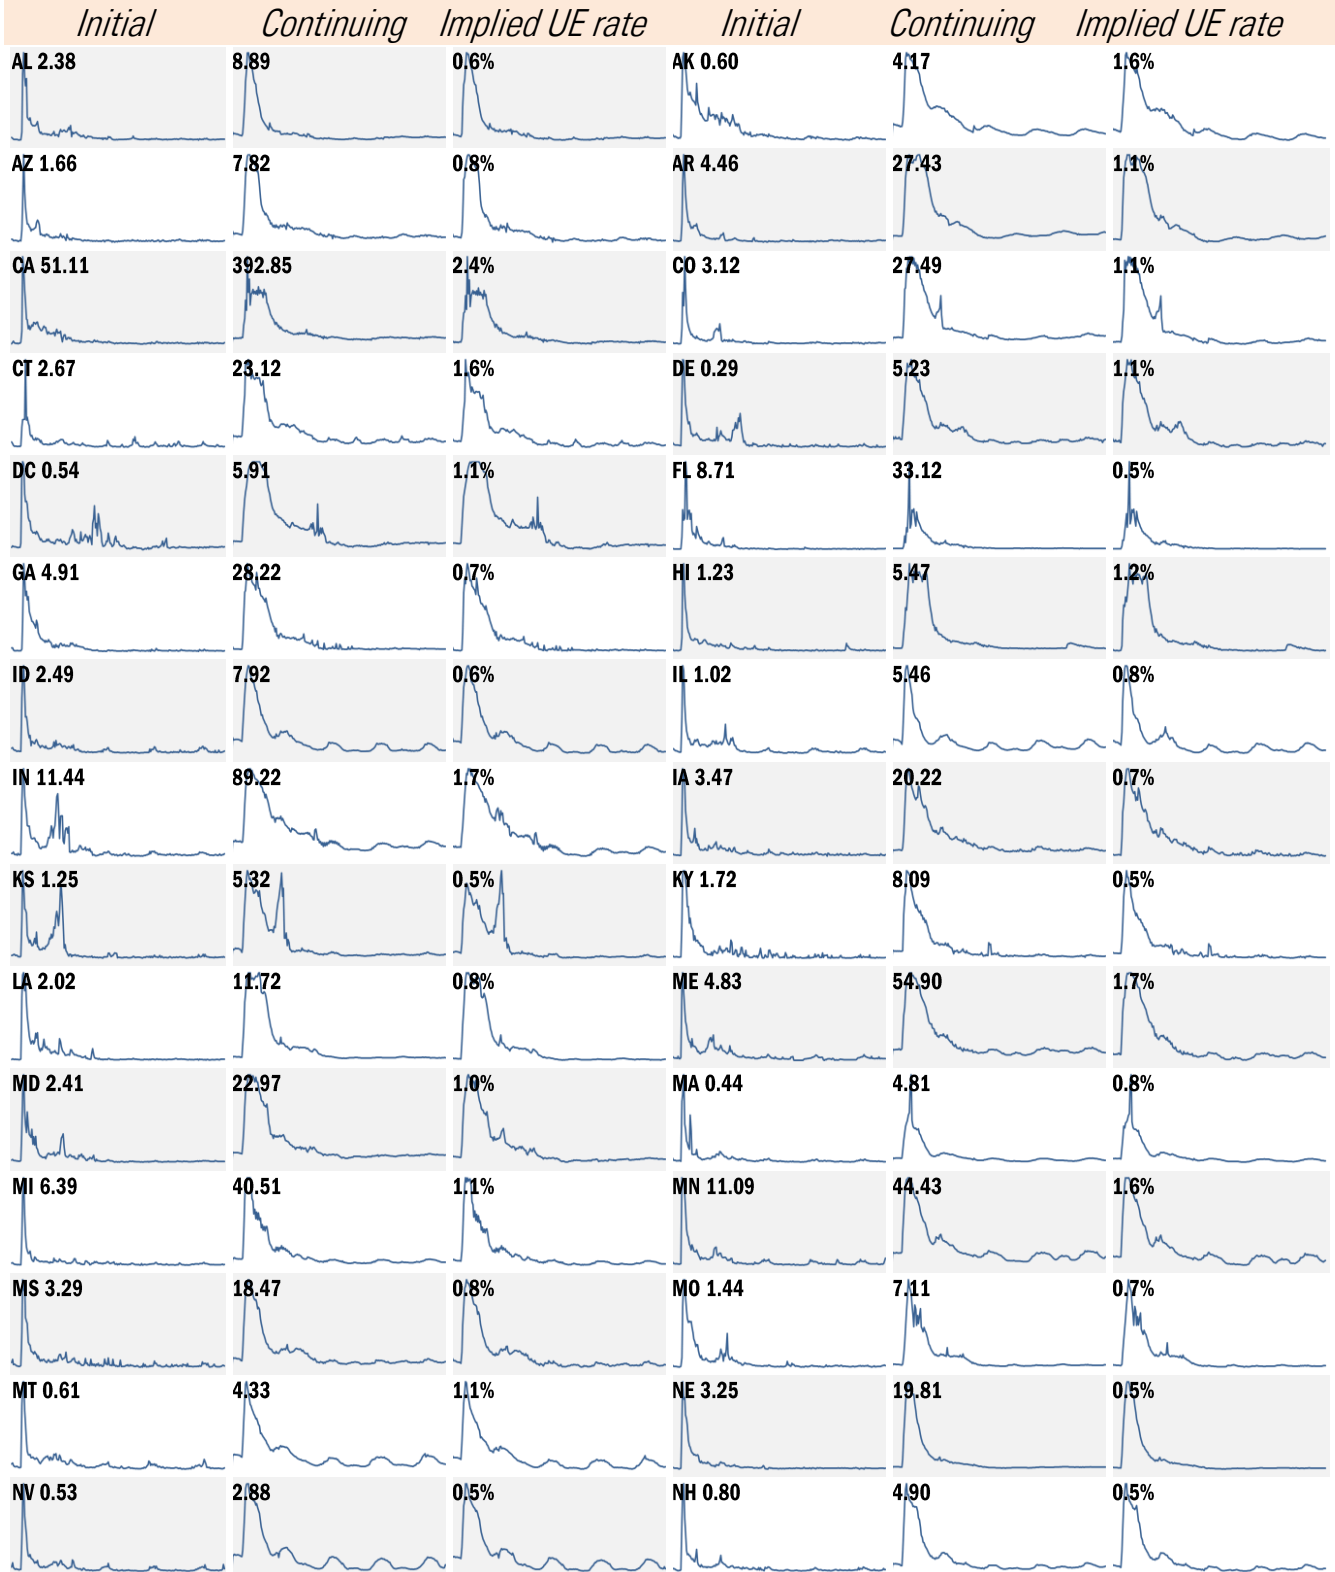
| Initial | Continuing | Implied UE rate | Initial | Continuing | Implied UE rate |
|---|---|---|---|---|---|
| AL 2.38 | 8.89 | 0.6% | AK 0.60 | 4.17 | 1.6% |
| AZ 1.66 | 7.82 | 0.8% | AR 4.46 | 27.43 | 1.1% |
| CA 51.11 | 392.85 | 2.4% | CO 3.12 | 27.49 | 1.1% |
| CT 2.67 | 23.12 | 1.6% | DE 0.29 | 5.23 | 1.1% |
| DC 0.54 | 5.91 | 1.1% | FL 8.71 | 33.12 | 0.5% |
| GA 4.91 | 28.22 | 0.7% | HI 1.23 | 5.47 | 1.2% |
| ID 2.49 | 7.92 | 0.6% | IL 1.02 | 5.46 | 0.8% |
| IN 11.44 | 89.22 | 1.7% | IA 3.47 | 20.22 | 0.7% |
| KS 1.25 | 5.32 | 0.5% | KY 1.72 | 8.09 | 0.5% |
| LA 2.02 | 11.72 | 0.8% | ME 4.83 | 54.90 | 1.7% |
| MD 2.41 | 22.97 | 1.0% | MA 0.44 | 4.81 | 0.8% |
| MI 6.39 | 40.51 | 1.1% | MN 11.09 | 44.43 | 1.6% |
| MS 3.29 | 18.47 | 0.8% | MO 1.44 | 7.11 | 0.7% |
| MT 0.61 | 4.33 | 1.1% | NE 3.25 | 19.81 | 0.5% |
| NV 0.53 | 2.88 | 0.5% | NH 0.80 | 4.90 | 0.5% |